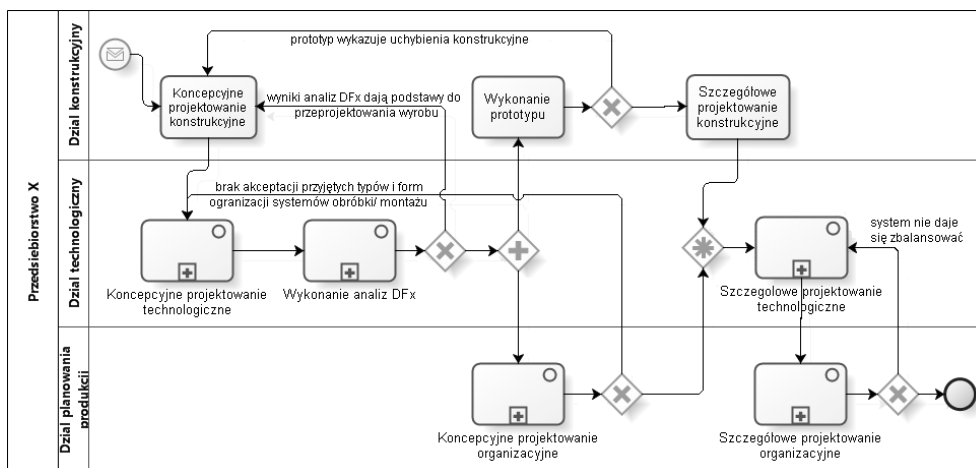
Przedsiebiorstwo X

Dzial konstrukcyjny

Dzial technologiczny

Dzial planowania produkcji

prototyp wykazuje uchybienia konstrukcyjne

Koncepcyjne projektowanie konstrukcyjne

wyniki analiz DFx dają podstawy do przeprojektowania wyrobu

Wykonanie prototypu

Szczegółowe projektowanie konstrukcyjne

brak akceptacji przyjętych typów i form ogranizacji systemów obróbki/ montażu

Koncepcyjne projektowanie technologiczne

Wykonanie analiz DFx

system nie daje się zbalansować

Szczegolowe projektowanie technologiczne

Koncepcyjne projektowanie organizacyjne

Szczegółowe projektowanie organizacyjne